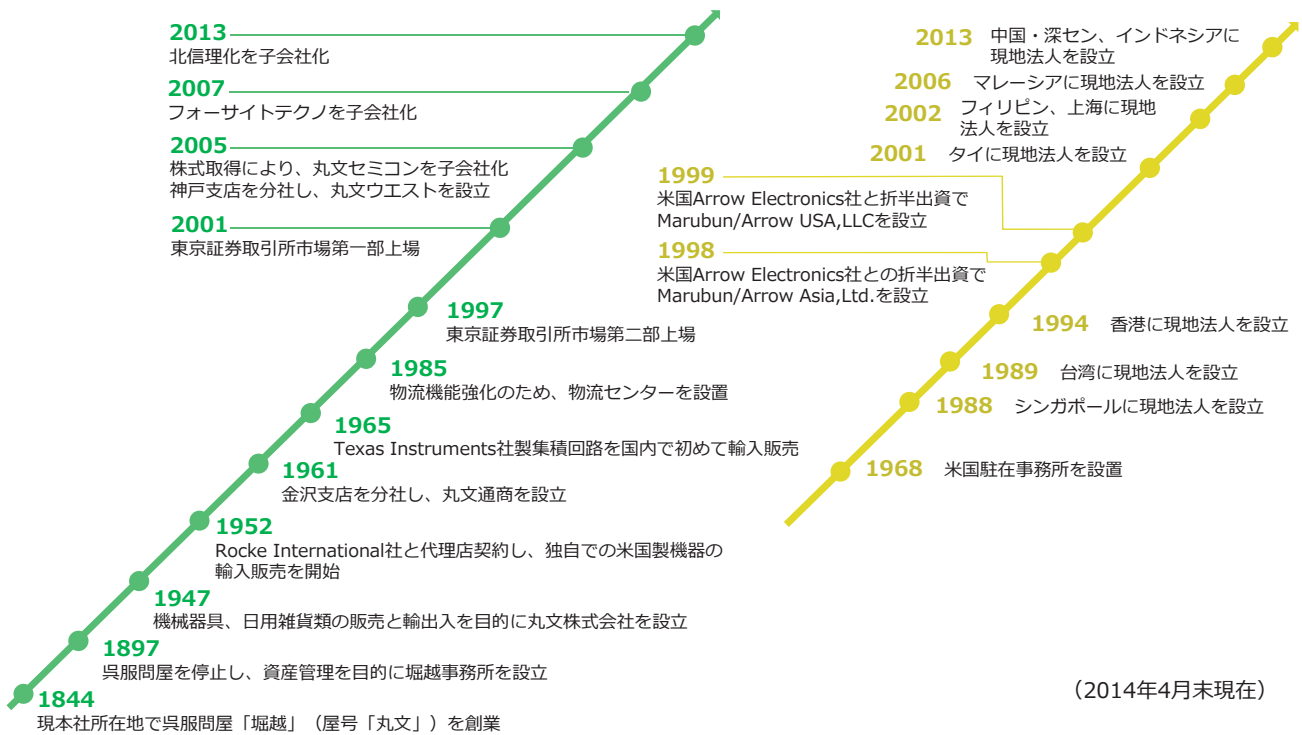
2013
北信理化を子会社化

2007
フォーサイトテクノを子会社化

2005
株式取得により、丸文セミコンを子会社化
神戸支店を分社し、丸文ウエストを設立

2001
東京証券取引所市場第一部上場

1997
東京証券取引所市場第二部上場

1985
物流機能強化のため、物流センターを設置

1965
Texas Instruments社製集積回路を国内で初めて輸入販売

1961
金沢支店を分社し、丸文通商を設立

1952
Rocke International社と代理店契約し、独自での米国製機器の輸入販売を開始

1947
機械器具、日用雑貨類の販売と輸出入を目的に丸文株式会社を設立

1897
呉服問屋を停止し、資産管理を目的に堀越事務所を設立

1844
現本社所在地で呉服問屋「堀越」（屋号「丸文」）を創業

2013 中国・深セン、インドネシアに現地法人を設立

2006 マレーシアに現地法人を設立

2002 フィリピン、上海に現地法人を設立

2001 タイに現地法人を設立

1999
米国Arrow Electronics社と折半出資でMarubun/Arrow USA,LLCを設立

1998
米国Arrow Electronics社との折半出資でMarubun/Arrow Asia,Ltd.を設立

1994 香港に現地法人を設立

1989 台湾に現地法人を設立

1988 シンガポールに現地法人を設立

1968 米国駐在事務所を設置

（2014年4月末現在）